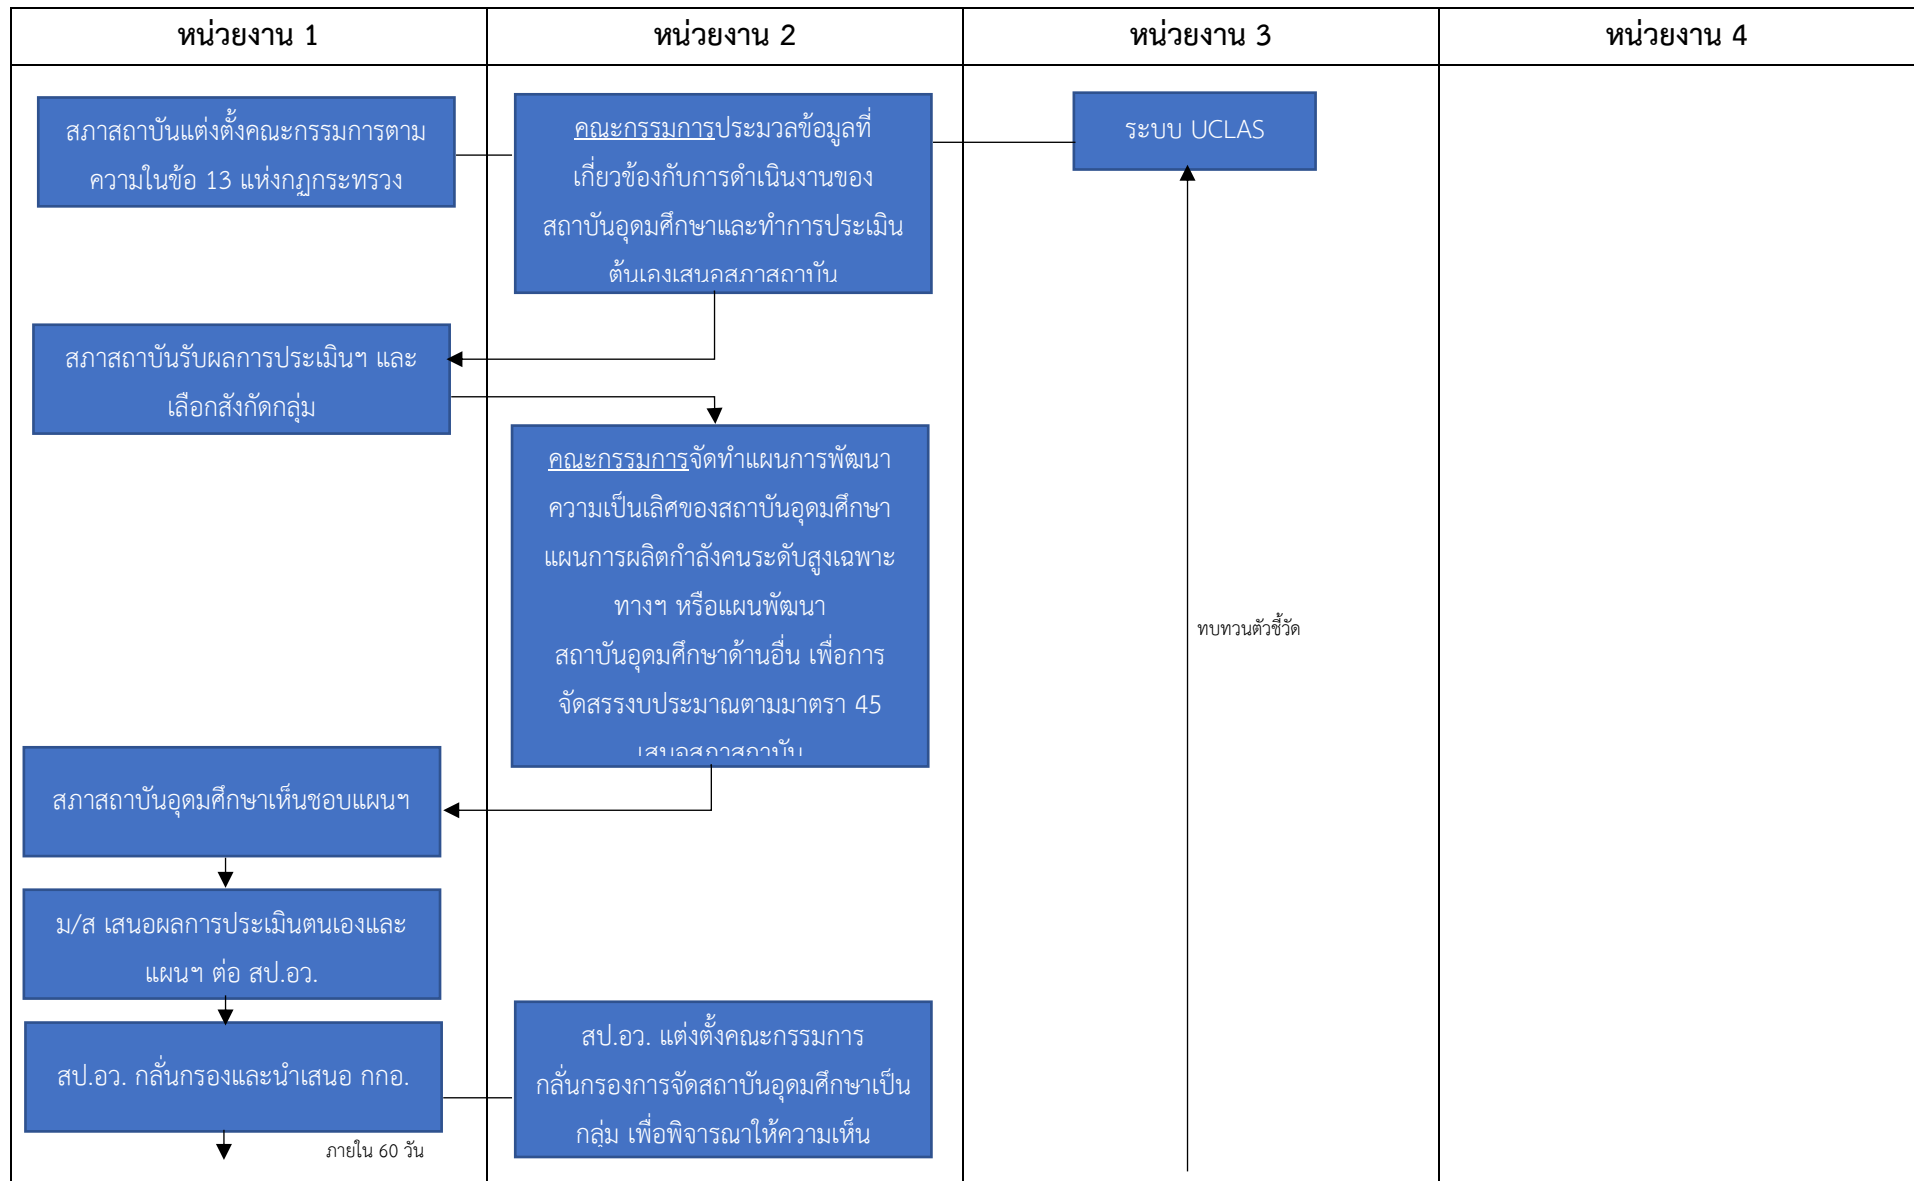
| หน่วยงาน 1 | หน่วยงาน 2 | หน่วยงาน 3 | หน่วยงาน 4 |
|---|---|---|---|

สภาสถาบันแต่งตั้งคณะกรรมการตามความในข้อ 13 แห่งกฎกระทรวง

คณะกรรมการประมวลข้อมูลที่เกี่ยวข้องกับการดำเนินงานของสถาบันอุดมศึกษาและทำการประเมินต้นเองเสนอสภาสถาบัน

ระบบ UCLAS

สภาสถาบันรับผลการประเมินฯ และเลือกสังกัดกลุ่ม

คณะกรรมการจัดทำแผนการพัฒนาความเป็นเลิศของสถาบันอุดมศึกษา แผนการผลิตกำลังคนระดับสูงเฉพาะทางฯ หรือแผนพัฒนาสถาบันอุดมศึกษาด้านอื่น เพื่อการจัดสรรงบประมาณตามมาตรา 45 เสนอสภาสถาบัน

ทบทวนตัวชี้วัด

สภาสถาบันอุดมศึกษาเห็นชอบแผนฯ

ม/ส เสนอผลการประเมินตนเองและแผนฯ ต่อ สป.อว.

สป.อว. กลั่นกรองและนำเสนอ กกอ.

สป.อว. แต่งตั้งคณะกรรมการกลั่นกรองการจัดสถาบันอุดมศึกษาเป็นกลุ่ม เพื่อพิจารณาให้ความเห็น

ภายใน 60 วัน